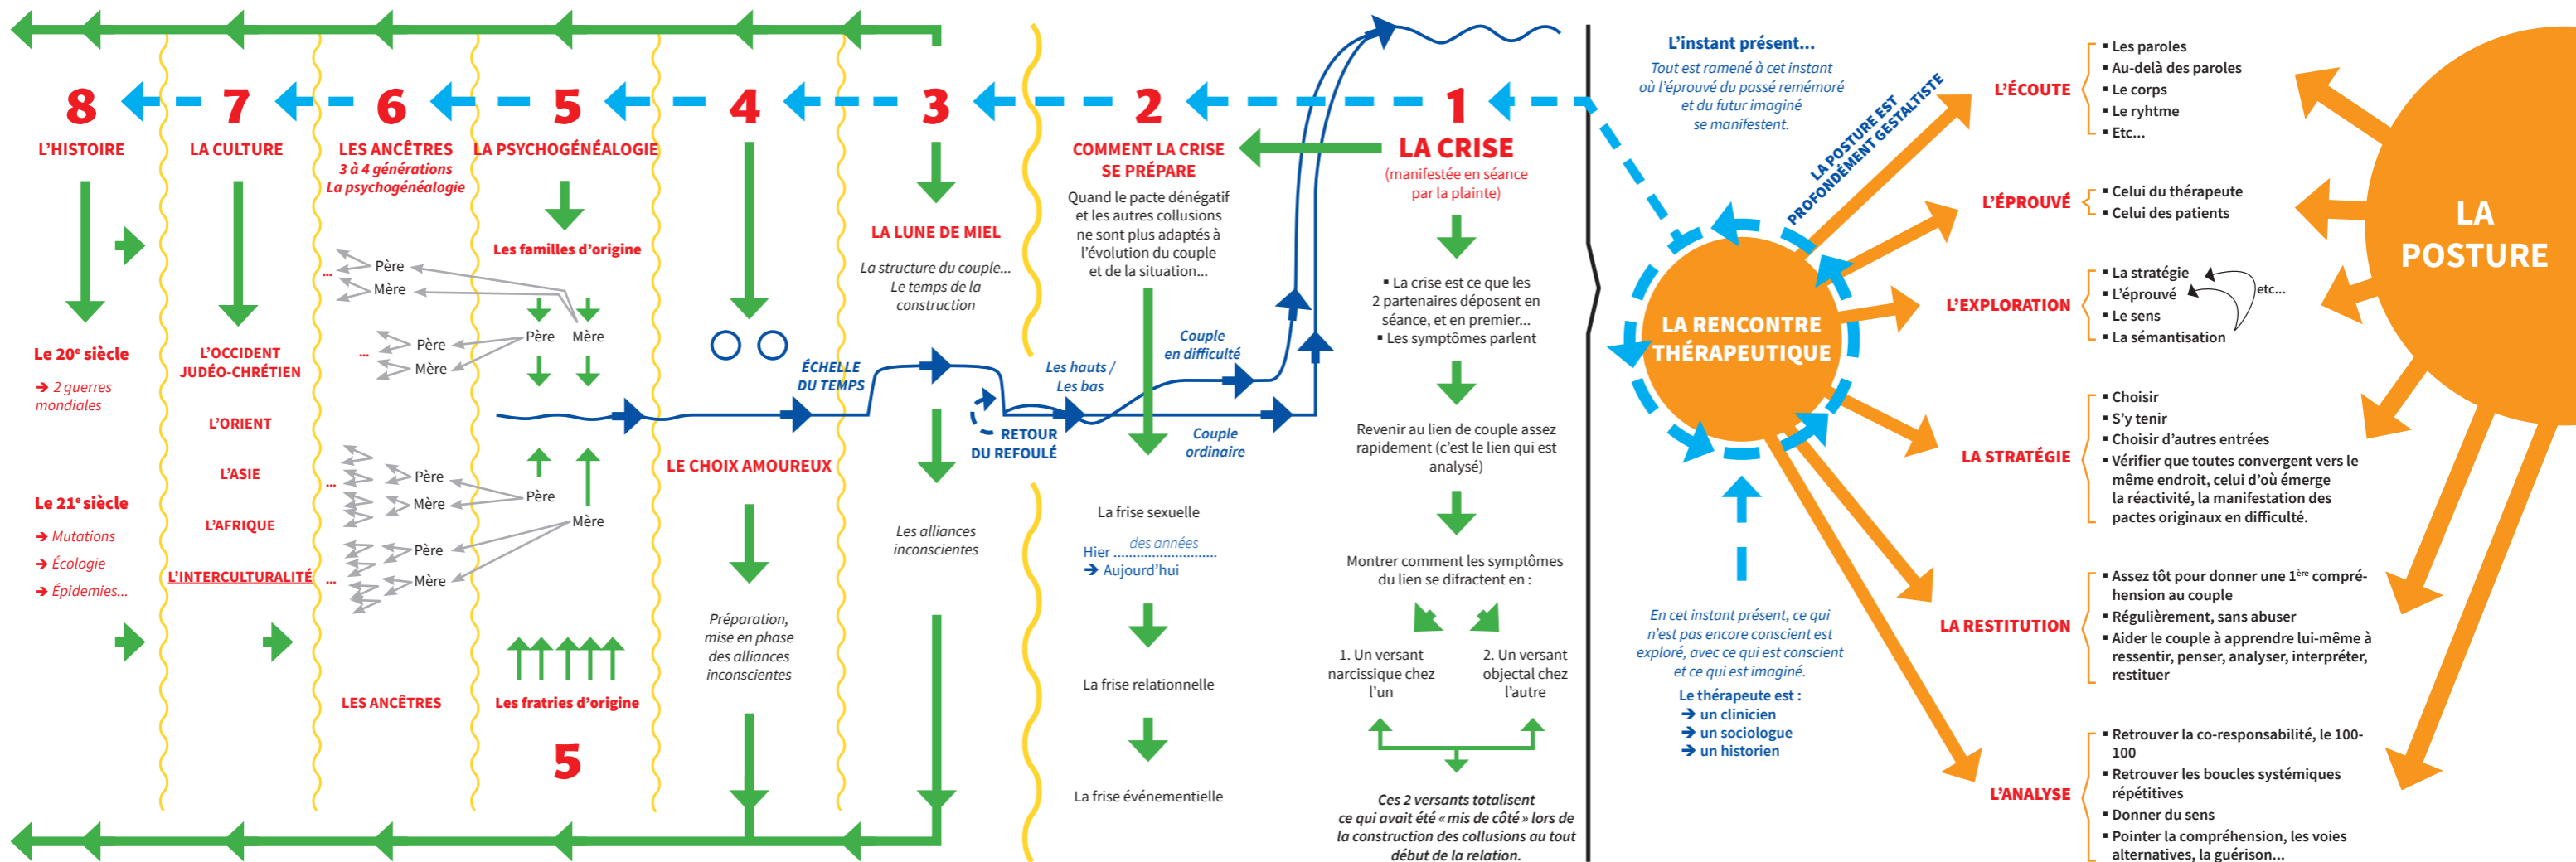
8
L'HISTOIRE

Le 20e siècle
➔ 2 guerres mondiales

Le 21e siècle
➔ Mutations
➔ Écologie
➔ Épidémies...

7
LA CULTURE

L'OCCIDENT JUDÉO-CHRÉTIEN
L'ORIENT
L'ASIE
L'AFRIQUE
L'INTERCULTURALITÉ ...

6
LES ANCÊTRES
3 à 4 générations
La psychogénéalogie

... Père
Mère
... Père
Mère
... Père
Mère
Père
Mère

LES ANCÊTRES

5
LA PSYCHOGÉNÉALOGIE
Les familles d'origine
Père Mère
Père
Mère
Les fratries d'origine
5

4
LE CHOIX AMOUREUX
Préparation, mise en phase des alliances inconscientes

ÉCHELLE DU TEMPS

3
LA LUNE DE MIEL
La structure du couple... Le temps de la construction
Les alliances inconscientes

RETOUR DU REFOULÉ

2
COMMENT LA CRISE SE PRÉPARE
Quand le pacte dénégatif et les autres collusions ne sont plus adaptés à l'évolution du couple et de la situation...

Les hauts / Les bas
Couple en difficulté
Couple ordinaire

La frise sexuelle
Hier des années Aujourd'hui
La frise relationnelle
La frise événementielle

1
LA CRISE
(manifestée en séance par la plainte)

▪ La crise est ce que les 2 partenaires déposent en séance, et en premier...
▪ Les symptômes parlent

Revenir au lien de couple assez rapidement (c'est le lien qui est analysé)

Montrer comment les symptômes du lien se difractent en :

1. Un versant narcissique chez l'un
2. Un versant objectal chez l'autre

Ces 2 versants totalisent ce qui avait été « mis de côté » lors de la construction des collusions au tout début de la relation.

L'instant présent...
Tout est ramené à cet instant où l'éprouvé du passé remémoré et du futur imaginé se manifestent.

LA POSTURE EST PROFONDÉMENT GESTALTISTE

LA RENCONTRE THÉRAPEUTIQUE

En cet instant présent, ce qui n'est pas encore conscient est exploré, avec ce qui est conscient et ce qui est imaginé.
Le thérapeute est :
➔ un clinicien
➔ un sociologue
➔ un historien

L'ÉCOUTE
▪ Les paroles
▪ Au-delà des paroles
▪ Le corps
▪ Le ryhtme
▪ Etc...

L'ÉPROUVÉ
▪ Celui du thérapeute
▪ Celui des patients

L'EXPLORATION
▪ La stratégie
▪ L'éprouvé
▪ Le sens
▪ La sémantisation
etc...

LA STRATÉGIE
▪ Choisir
▪ S'y tenir
▪ Choisir d'autres entrées
▪ Vérifier que toutes convergent vers le même endroit, celui d'où émerge la réactivité, la manifestation des pactes originaux en difficulté.

LA RESTITUTION
▪ Assez tôt pour donner une 1ère compréhension au couple
▪ Régulièrement, sans abuser
▪ Aider le couple à apprendre lui-même à ressentir, penser, analyser, interpréter, restituer

L'ANALYSE
▪ Retrouver la co-responsabilité, le 100-100
▪ Retrouver les boucles systémiques répétitives
▪ Donner du sens
▪ Pointer la compréhension, les voies alternatives, la guérison...

LA POSTURE